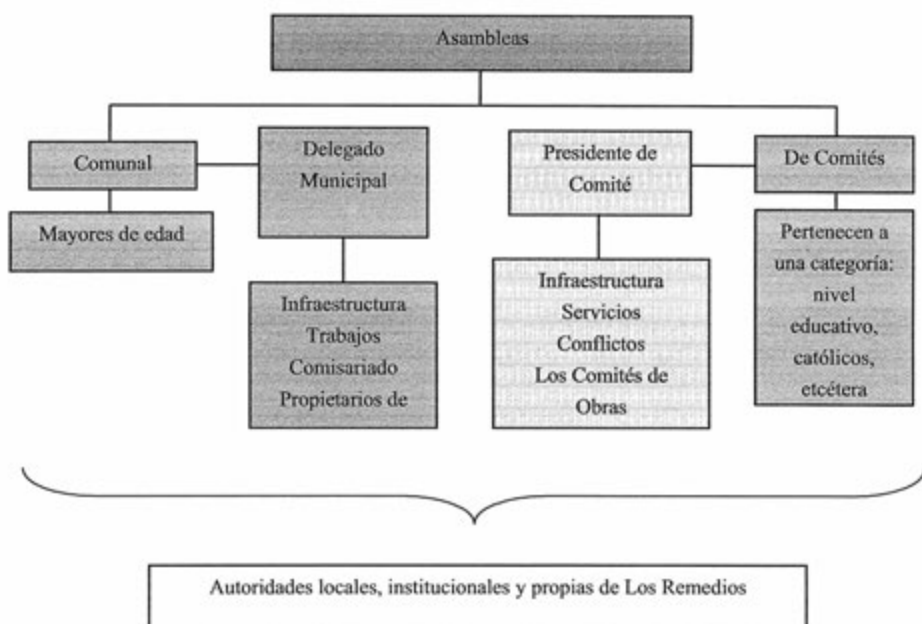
Asambleas

Comunal

Mayores de edad

Delegado Municipal

Infraestructura
Trabajos
Comisariado
Propietarios de

Presidente de Comité

Infraestructura
Servicios
Conflictos
Los Comités de Obras

De Comités

Pertenecen a una categoría: nivel educativo, católicos, etcétera

Autoridades locales, institucionales y propias de Los Remedios